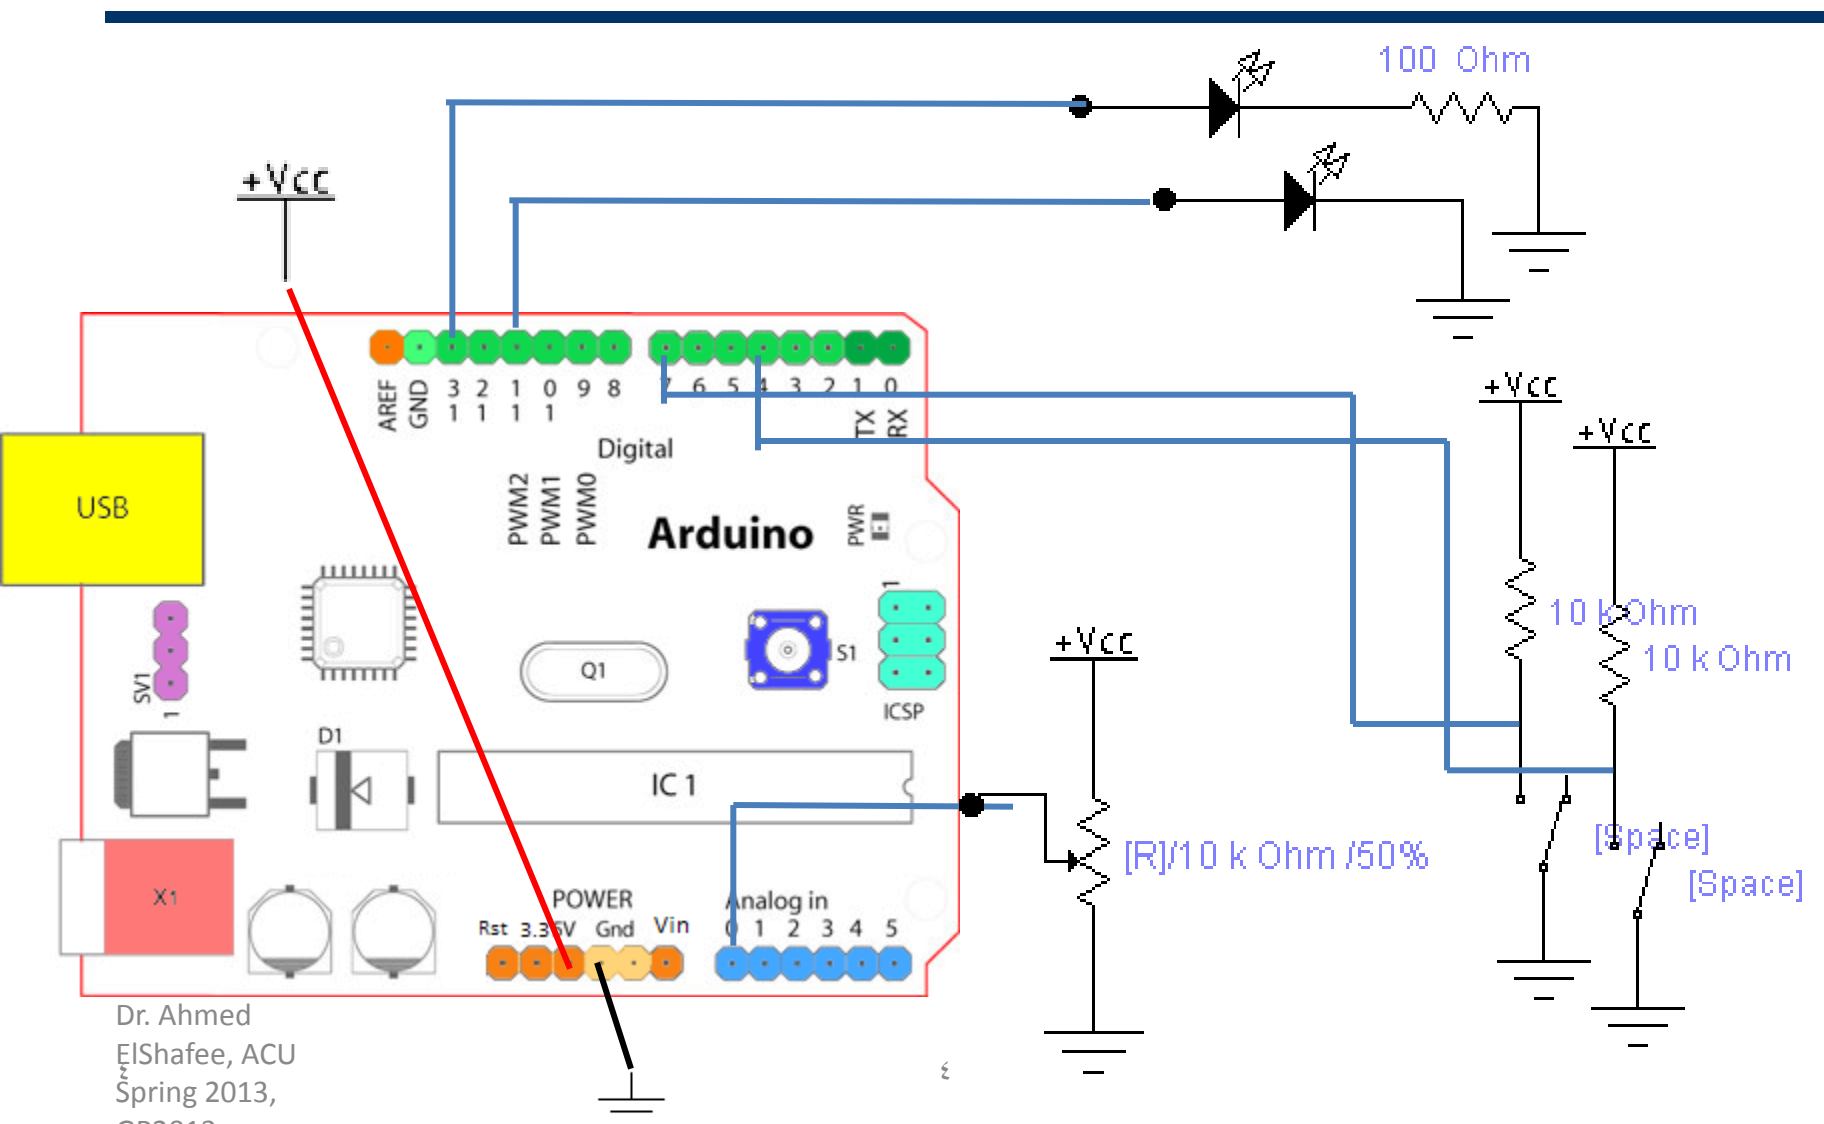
100 Ohm

+Vcc

AREF GND 13 12 11 10 9 8 7 6 5 4 3 2 1 0

TX RX

Digital

USB

PWM2 PWM1 PWM0

Arduino

PWR

+Vcc

+Vcc

1

SV1

1

Q1

S1

ICSP

10 k Ohm

10 k Ohm

+Vcc

D1

IC 1

[R]/10 k Ohm /50%

[Space]

[Space]

X1

POWER

Rst 3.3 5V Gnd Vin

Analog in

0 1 2 3 4 5

Dr. Ahmed ElShafee, ACU Spring 2013, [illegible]